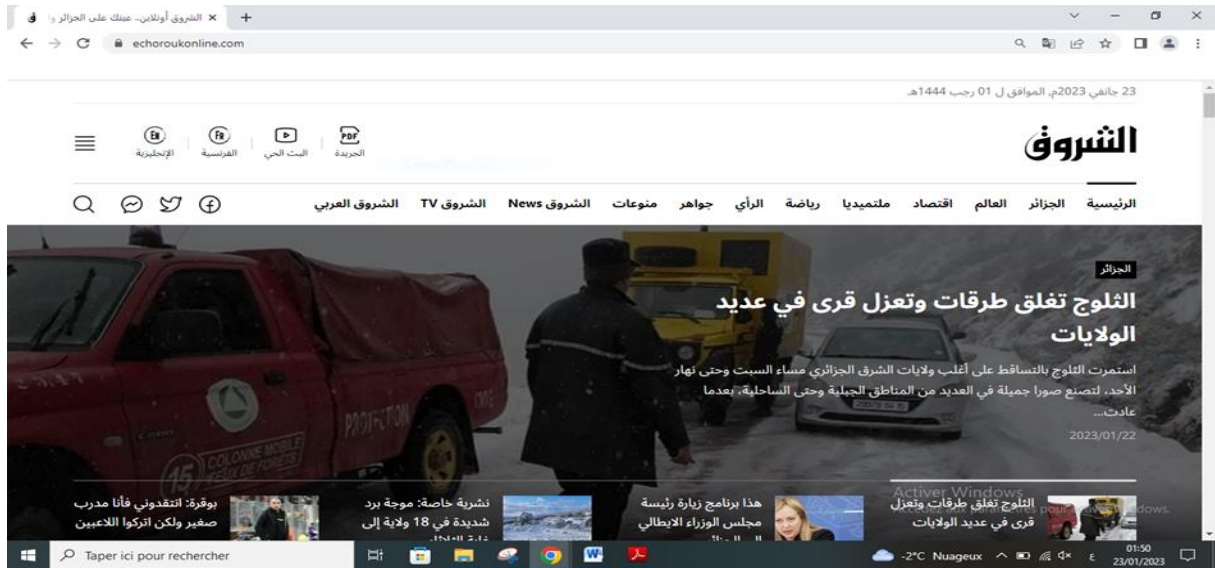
الشروق أونلاين- عينك على الجزائر و ×
echoroukonline.com

23 جانفي 2023م. الموافق ل 01 رجب 1444هـ.

الشروق

EN الإنجليزية FR الفرنسية البث الحي PDF الجريدة

الرئيسية الجزائر العالم اقتصاد ملتميديا رياضة الرأي جواهر منوعات الشروق News الشروق TV الشروق العربي

الجزائر

الثلوج تغلق طرقات وتعزل قرى في عديد الولايات

استمرت الثلوج بالتساقط على أغلب ولايات الشرق الجزائري مساء السبت وحتى نهار الأحد، لتصنع صورا جميلة في العديد من المناطق الجبلية وحتى الساحلية، بعدما عادت...

2023/01/22

PROTECTION
COLONNE MOBILE FEUX DE FORETS
15

الثلوج تغلق طرقات وتعزل قرى في عديد الولايات

هذا برنامج زيارة رئيسة مجلس الوزراء الايطالي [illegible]

نشرية خاصة: موجة برد شديدة في 18 ولاية إلى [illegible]

بوقرة: انتقدوني فأنا مدرب صغير ولكن اتركوا اللاعبين

Activer Windows
Accédez aux paramètres pour activer Windows.

Taper ici pour rechercher
-2°C Nuageux
01:50
23/01/2023